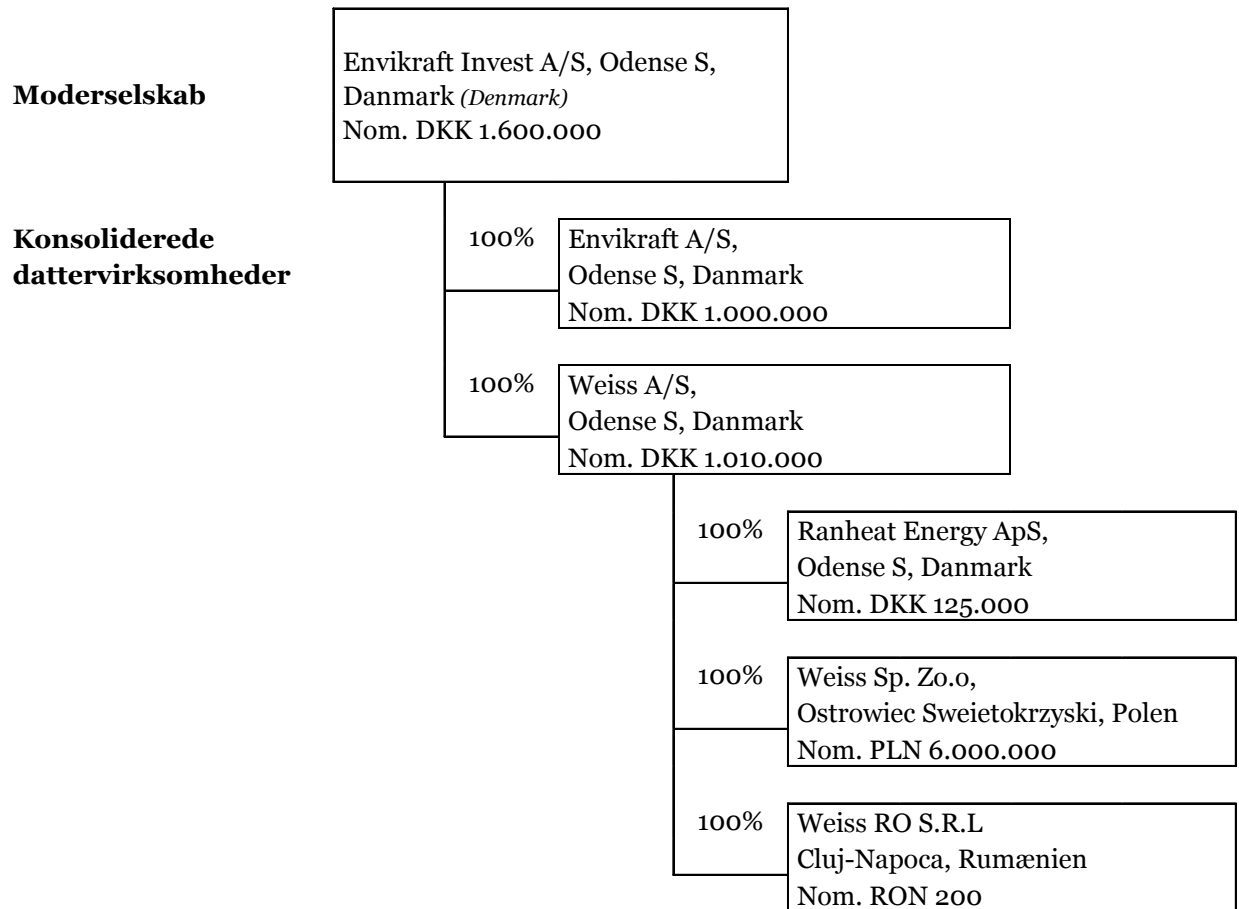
Moderselskab

Envikraft Invest A/S, Odense S, Danmark *(Denmark)*
Nom. DKK 1.600.000

Konsoliderede dattervirksomheder

100%
Envikraft A/S,
Odense S, Danmark
Nom. DKK 1.000.000

100%
Weiss A/S,
Odense S, Danmark
Nom. DKK 1.010.000

100%
Ranheat Energy ApS,
Odense S, Danmark
Nom. DKK 125.000

100%
Weiss Sp. Zo.o,
Ostrowiec Sweietokrzyski, Polen
Nom. PLN 6.000.000

100%
Weiss RO S.R.L
Cluj-Napoca, Rumænien
Nom. RON 200